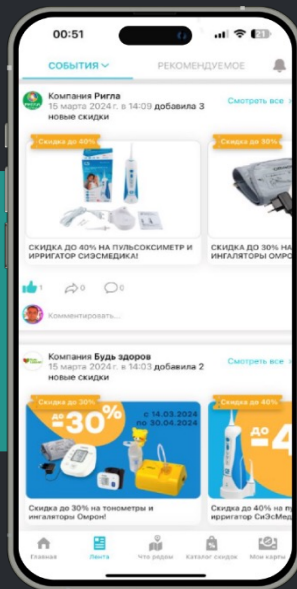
00:51

СОБЫТИЯ
РЕКОМЕНДУЕМОЕ

Компания Ригла
15 марта 2024 г. в 14:09 добавила 3 новые скидки
Смотреть все

Скидка до 40%
СКИДКА ДО 40% НА ПУЛЬСОКСИМЕТР И ИРРИГАТОР СИЭСМЕДИКА!

СКИДКА ДО 30% НА ИНГАЛЯТОРЫ ОМРО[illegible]

1 0 0
Комментировать...

Компания Будь здоров
15 марта 2024 г. в 14:03 добавила 2 новые скидки
Смотреть все

Скидка до 30%
до -30%
с 14.03.2024 по 30.04.2024
Скидка до 30% на тонометры и ингаляторы Омрон!

Скидка до 40%
до -4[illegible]
Скидка до 40% на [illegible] ирригатор СиЭсМед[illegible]

Главная
Лента
Что рядом
Каталог скидок
Мои карты